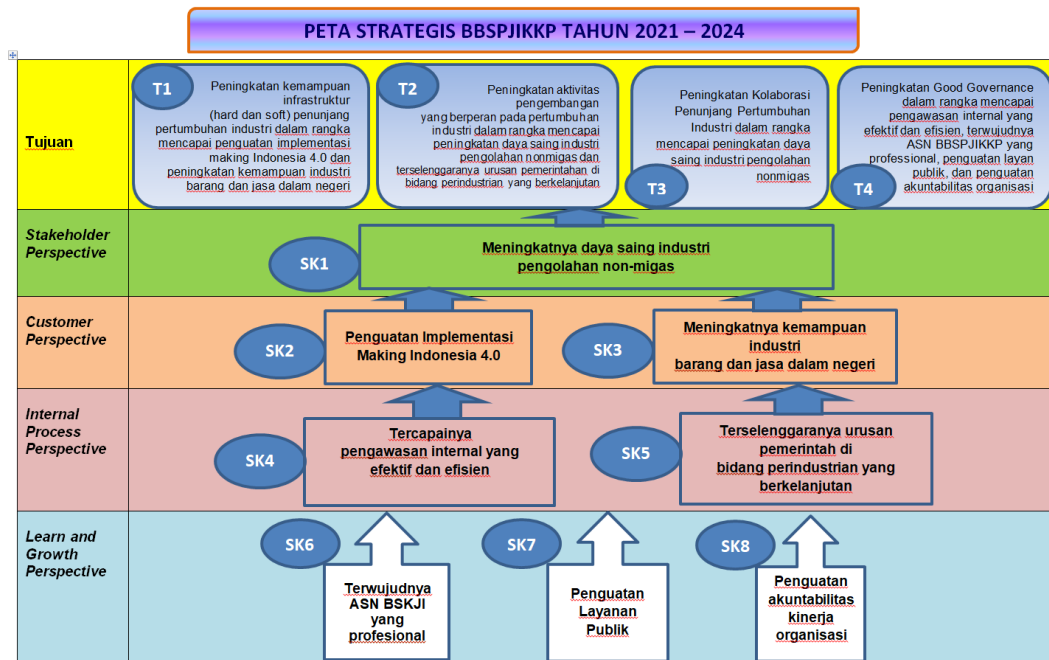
PETA STRATEGIS BBSPJIKKP TAHUN 2021 – 2024

Tujuan

T1
Peningkatan kemampuan infrastruktur (hard dan soft) penunjang pertumbuhan industri dalam rangka mencapai penguatan implementasi making Indonesia 4.0 dan peningkatan kemampuan industri barang dan jasa dalam negeri

T2
Peningkatan aktivitas pengembangan yang berperan pada pertumbuhan industri dalam rangka mencapai peningkatan daya saing industri pengolahan nonmigas dan terselenggaranya urusan pemerintahan di bidang perindustrian yang berkelanjutan

Peningkatan Kolaborasi Penunjang Pertumbuhan Industri dalam rangka mencapai peningkatan daya saing industri pengolahan nonmigas
T3

Peningkatan Good Governance dalam rangka mencapai pengawasan internal yang efektif dan efisien, terwujudnya ASN BBSPJIKKP yang professional, penguatan layan publik, dan penguatan akuntabilitas organisasi
T4

Stakeholder Perspective

SK1
Meningkatnya daya saing industri pengolahan non-migas

Customer Perspective

SK2
Penguatan Implementasi Making Indonesia 4.0

SK3
Meningkatnya kemampuan industri barang dan jasa dalam negeri

Internal Process Perspective

SK4
Tercapainya pengawasan internal yang efektif dan efisien

SK5
Terselenggaranya urusan pemerintah di bidang perindustrian yang berkelanjutan

Learn and Growth Perspective

SK6
Terwujudnya ASN BSKJI yang profesional

SK7
Penguatan Layanan Publik

SK8
Penguatan akuntabilitas kinerja organisasi